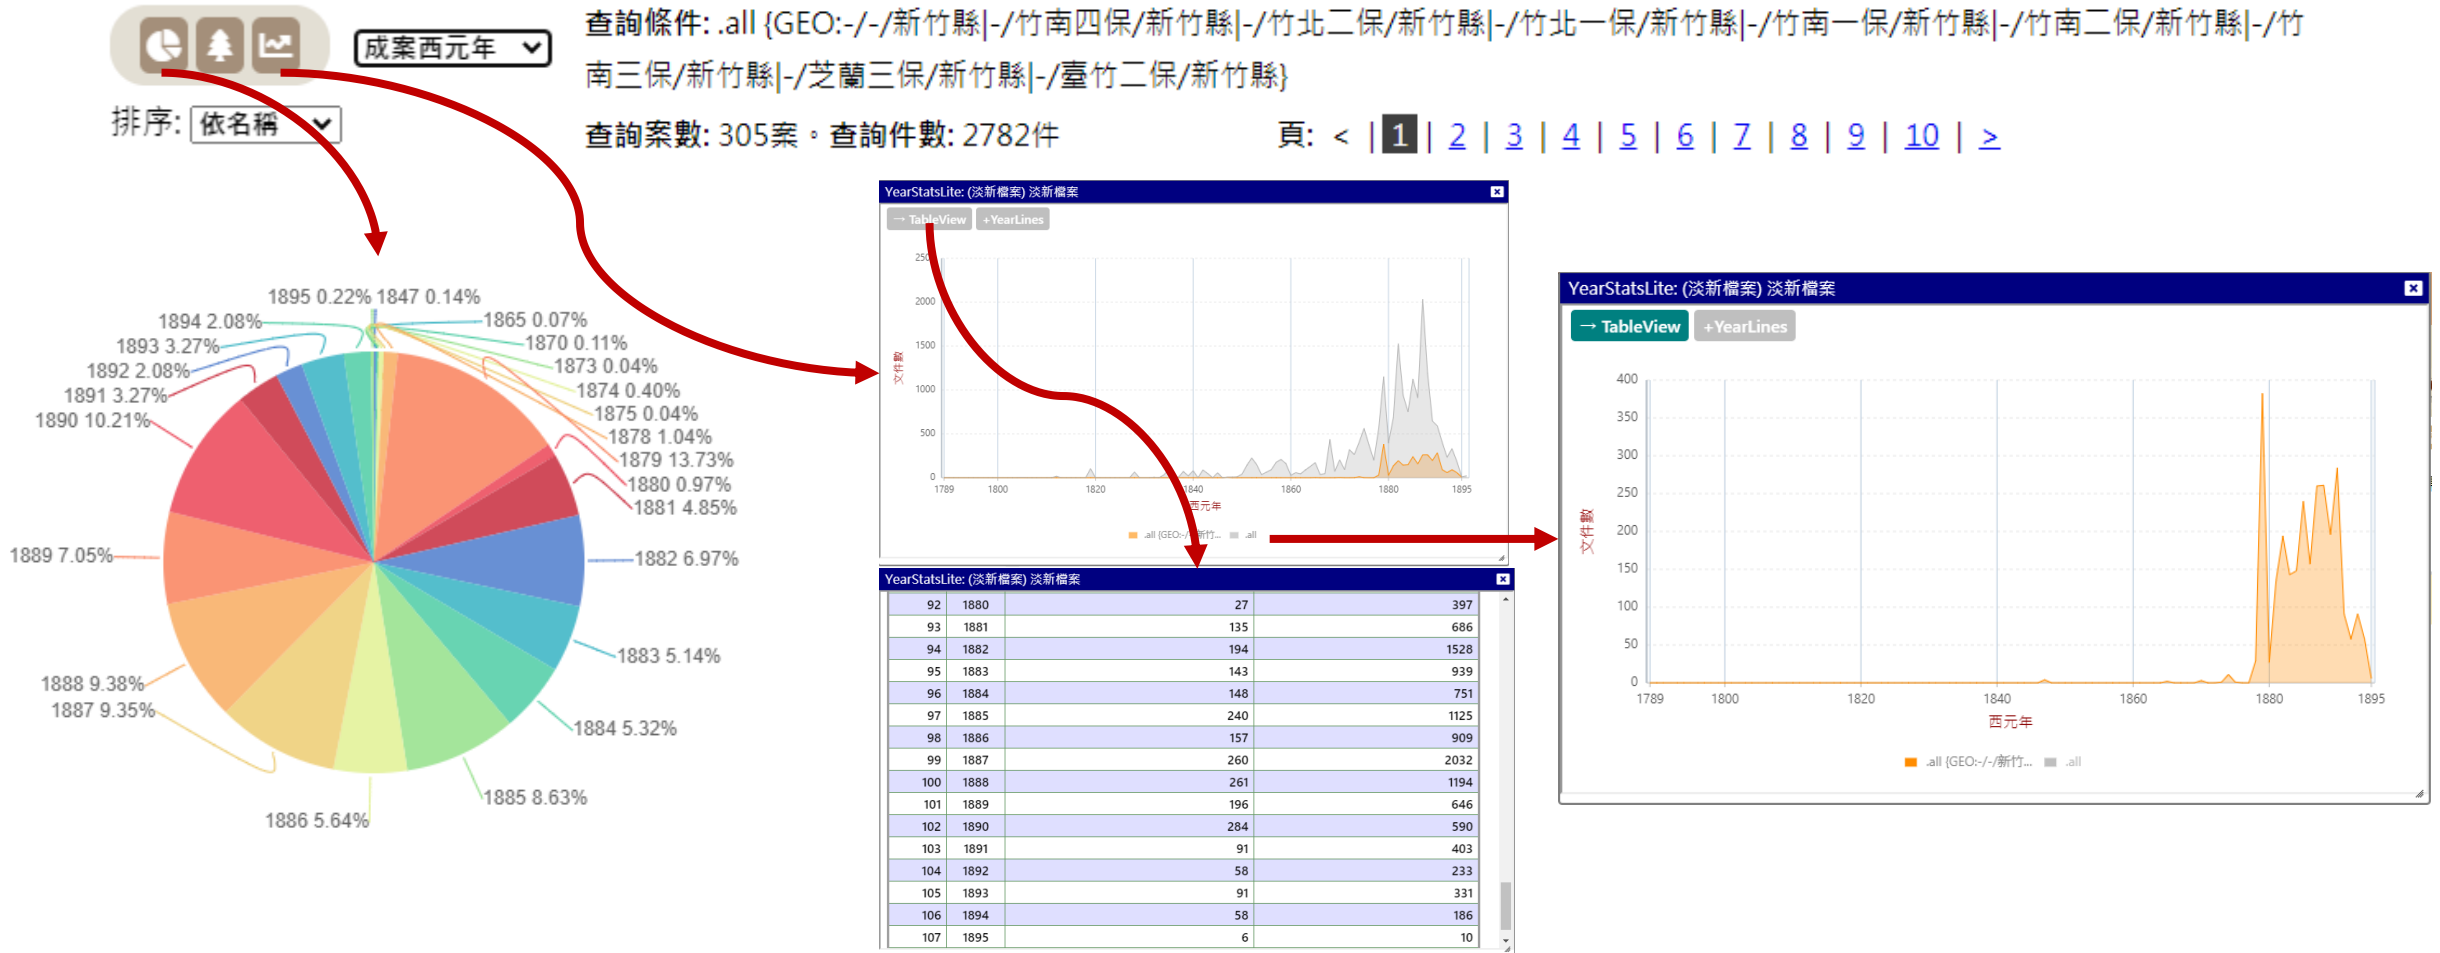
成案西元年

排序: 依名稱

查詢條件: .all {GEO:-/-/新竹縣|-/竹南四保/新竹縣|-/竹北二保/新竹縣|-/竹北一保/新竹縣|-/竹南一保/新竹縣|-/竹南二保/新竹縣|-/竹南三保/新竹縣|-/芝蘭三保/新竹縣|-/臺竹二保/新竹縣}

查詢案數: 305案。查詢件數: 2782件

頁: < | 1 | 2 | 3 | 4 | 5 | 6 | 7 | 8 | 9 | 10 | >

1895 0.22% 1847 0.14%
1894 2.08%
1893 3.27%
1892 2.08%
1891 3.27%
1890 10.21%
1889 7.05%
1888 9.38%
1887 9.35%
1886 5.64%
1885 8.63%
1884 5.32%
1883 5.14%
1882 6.97%
1881 4.85%
1880 0.97%
1879 13.73%
1878 1.04%
1875 0.04%
1874 0.40%
1873 0.04%
1870 0.11%
1865 0.07%

YearStatsLite: (淡新檔案) 淡新檔案
→ TableView +YearLines
2500 2000 1500 1000 500 0
文件數
1789 1800 1820 1840 1860 1880 1895
西元年
.all {GEO:-/-/新竹... .all

YearStatsLite: (淡新檔案) 淡新檔案

| 92 | 1880 | 27 | 397 |
|---|---|---|---|
| 93 | 1881 | 135 | 686 |
| 94 | 1882 | 194 | 1528 |
| 95 | 1883 | 143 | 939 |
| 96 | 1884 | 148 | 751 |
| 97 | 1885 | 240 | 1125 |
| 98 | 1886 | 157 | 909 |
| 99 | 1887 | 260 | 2032 |
| 100 | 1888 | 261 | 1194 |
| 101 | 1889 | 196 | 646 |
| 102 | 1890 | 284 | 590 |
| 103 | 1891 | 91 | 403 |
| 104 | 1892 | 58 | 233 |
| 105 | 1893 | 91 | 331 |
| 106 | 1894 | 58 | 186 |
| 107 | 1895 | 6 | 10 |

YearStatsLite: (淡新檔案) 淡新檔案
→ TableView +YearLines
400 350 300 250 200 150 100 50 0
文件數
1789 1800 1820 1840 1860 1880 1895
西元年
.all {GEO:-/-/新竹... .all